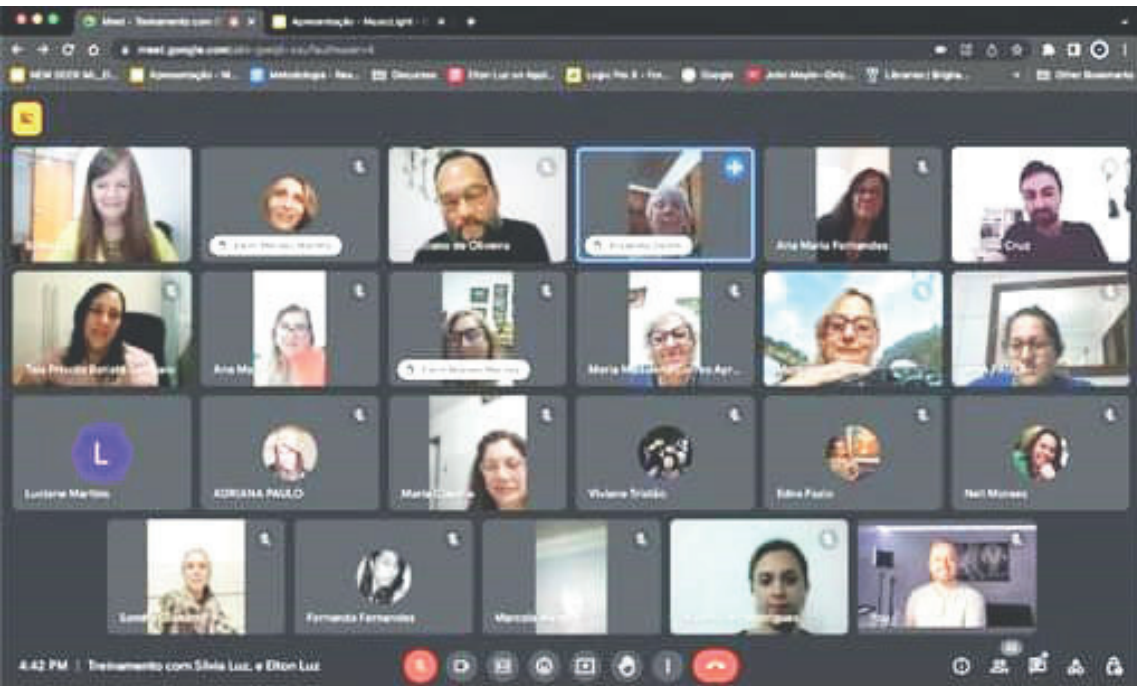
Meet - Treinamento com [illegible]
Apresentação - MusicLight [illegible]
meet.google.com/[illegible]
NEW SEER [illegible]
Apresentação - M...
Metodologia - Res...
Descartes
Elton Luz on Appl...
Logic Pro X - Fre...
Google
John Mayer - Grip...
Libraries | Brigha...
Other Bookmarks
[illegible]
Karin Moraes Martins
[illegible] de Oliveira
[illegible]
Ana Maria Fernandes
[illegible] Cruz
Tais Priscila Batista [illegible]
Ana Ma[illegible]
Karin Moraes Martins
Maria M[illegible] Ar...
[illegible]
L
Luciane Martins
ADRIANA PAULO
Maria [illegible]
Viviane Tristão
Edna Fazio
Neli Moraes
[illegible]
Fernanda Fernandes
Marcela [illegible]
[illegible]
4:42 PM | Treinamento com Silvia Luz, e Elton Luz